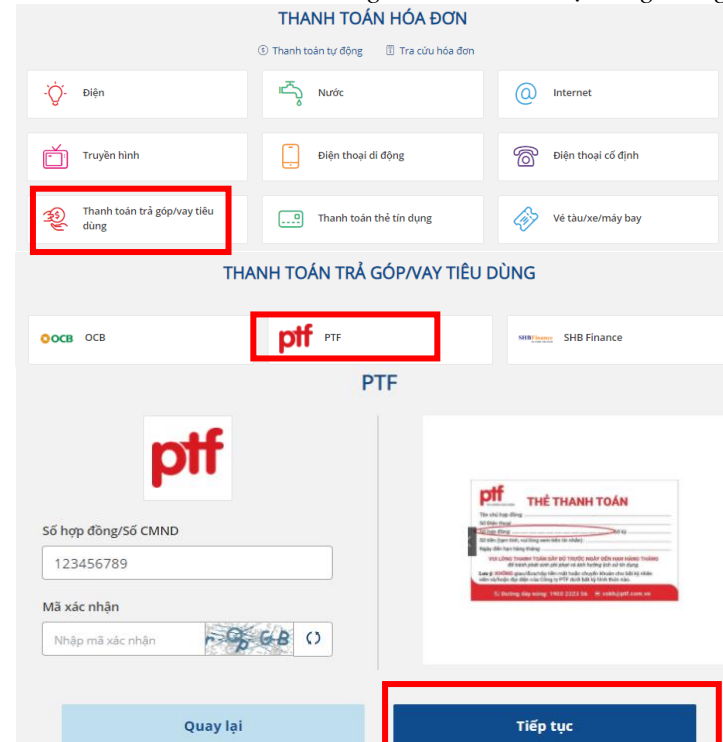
THANH TOÁN HÓA ĐƠN

Thanh toán tự động   Tra cứu hóa đơn

Điện
Nước
Internet
Truyền hình
Điện thoại di động
Điện thoại cố định
Thanh toán trả góp/vay tiêu dùng
Thanh toán thẻ tín dụng
Vé tàu/xe/máy bay

THANH TOÁN TRẢ GÓP/VAY TIÊU DÙNG

OCB OCB
ptf PTF
SHB Finance SHB Finance

PTF

ptf

Số hợp đồng/Số CMND
123456789

Mã xác nhận
Nhập mã xác nhận

ptf THẺ THANH TOÁN
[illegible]

Quay lại
Tiếp tục